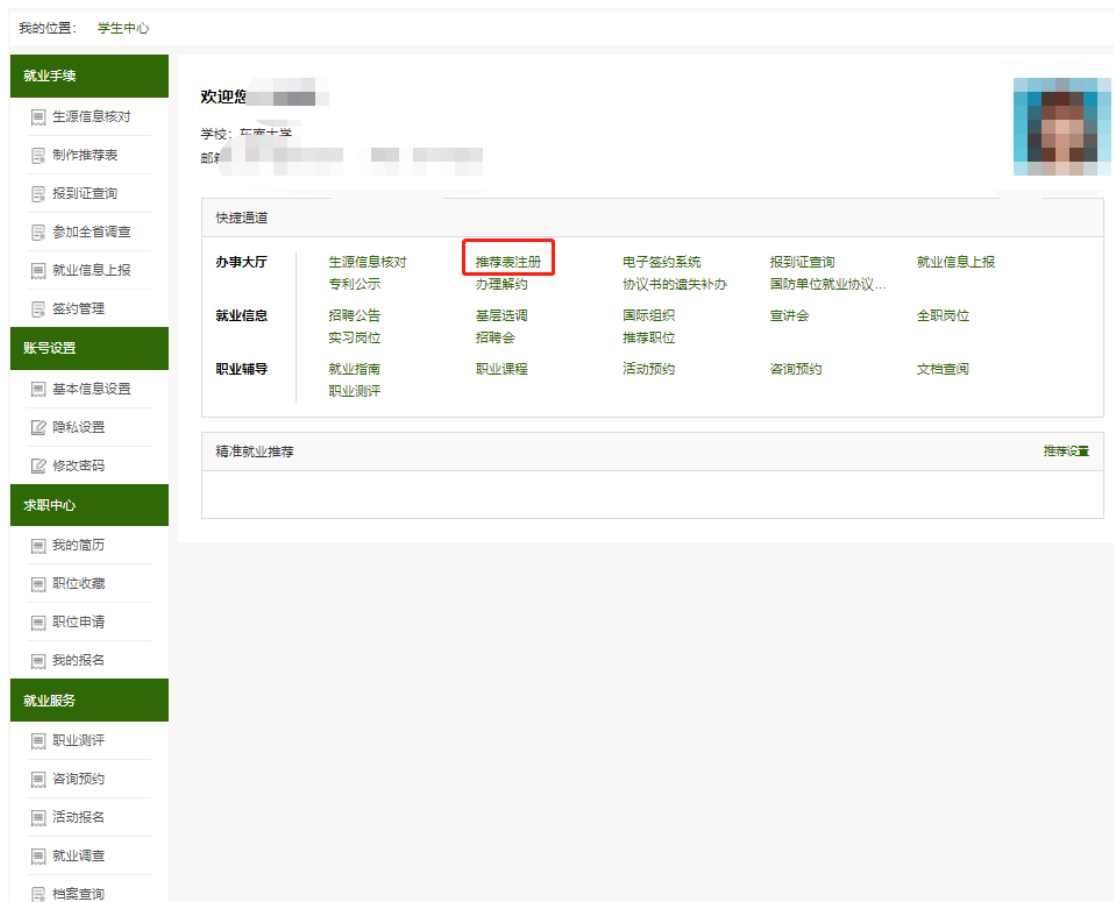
我的位置： 学生中心

就业手续
生源信息核对
制作推荐表
报到证查询
参加全省调查
就业信息上报
签约管理
账号设置
基本信息设置
隐私设置
修改密码
求职中心
我的简历
职位收藏
职位申请
我的报名
就业服务
职业测评
咨询预约
活动报名
就业调查
档案查询

欢迎您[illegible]
学校：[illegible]
邮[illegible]

快捷通道

| | | | | | |
|---|---|---|---|---|---|
| 办事大厅 | 生源信息核对 | 推荐表注册 | 电子签约系统 | 报到证查询 | 就业信息上报 |
| | 专利公示 | 办理解约 | 协议书的遗失补办 | 国防单位就业协议... | |
| 就业信息 | 招聘公告 | 基层选调 | 国际组织 | 宣讲会 | 全职岗位 |
| | 实习岗位 | 招聘会 | 推荐职位 | | |
| 职业辅导 | 就业指南 | 职业课程 | 活动预约 | 咨询预约 | 文档查阅 |
| | 职业测评 | | | | |

精准就业推荐
推荐设置